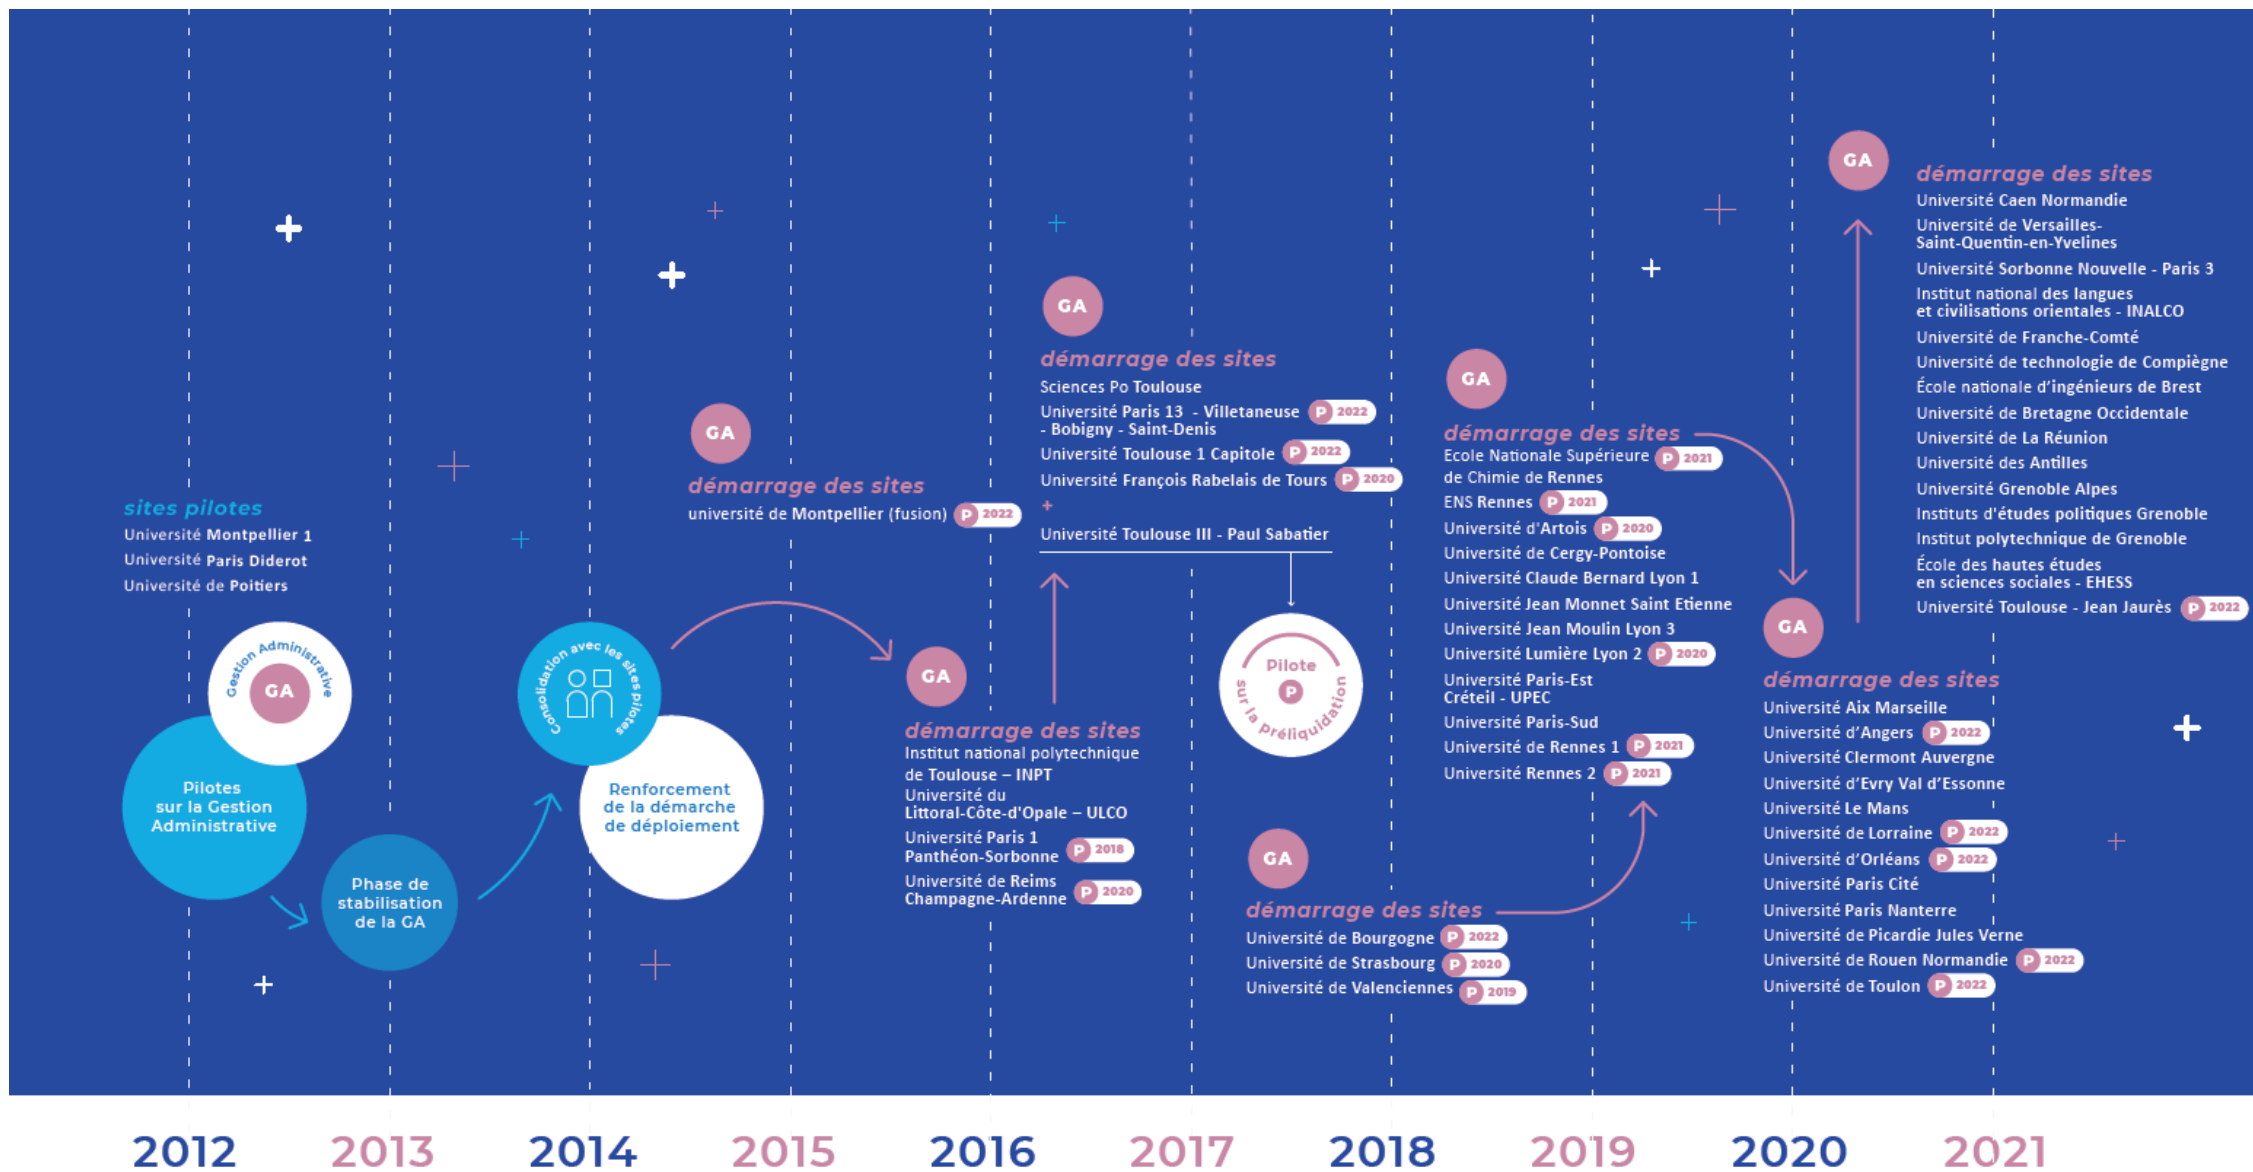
sites pilotes
Université Montpellier 1
Université Paris Diderot
Université de Poitiers

Gestion Administrative
GA

Pilotes sur la Gestion Administrative

Phase de stabilisation de la GA

Consolidation avec les sites pilotes

Renforcement de la démarche de déploiement

GA
démarrage des sites
université de Montpellier (fusion) P 2022

GA
démarrage des sites
Institut national polytechnique de Toulouse – INPT
Université du Littoral-Côte-d'Opale – ULCO
Université Paris 1 Panthéon-Sorbonne P 2018
Université de Reims Champagne-Ardenne P 2020

GA
démarrage des sites
Sciences Po Toulouse
Université Paris 13 - Villetaneuse - Bobigny - Saint-Denis P 2022
Université Toulouse 1 Capitole P 2022
Université François Rabelais de Tours P 2020
+
Université Toulouse III - Paul Sabatier

Pilote
P
sur la préliquidation

GA
démarrage des sites
Université de Bourgogne P 2022
Université de Strasbourg P 2020
Université de Valenciennes P 2019

GA
démarrage des sites
Ecole Nationale Supérieure de Chimie de Rennes P 2021
ENS Rennes P 2021
Université d'Artois P 2020
Université de Cergy-Pontoise
Université Claude Bernard Lyon 1
Université Jean Monnet Saint Etienne
Université Jean Moulin Lyon 3
Université Lumière Lyon 2 P 2020
Université Paris-Est Créteil - UPEC
Université Paris-Sud
Université de Rennes 1 P 2021
Université Rennes 2 P 2021

GA
démarrage des sites
Université Aix Marseille
Université d'Angers P 2022
Université Clermont Auvergne
Université d'Evry Val d'Essonne
Université Le Mans
Université de Lorraine P 2022
Université d'Orléans P 2022
Université Paris Cité
Université Paris Nanterre
Université de Picardie Jules Verne
Université de Rouen Normandie P 2022
Université de Toulon P 2022

GA
démarrage des sites
Université Caen Normandie
Université de Versailles-Saint-Quentin-en-Yvelines
Université Sorbonne Nouvelle - Paris 3
Institut national des langues et civilisations orientales - INALCO
Université de Franche-Comté
Université de technologie de Compiègne
École nationale d'ingénieurs de Brest
Université de Bretagne Occidentale
Université de La Réunion
Université des Antilles
Université Grenoble Alpes
Instituts d'études politiques Grenoble
Institut polytechnique de Grenoble
École des hautes études en sciences sociales - EHESS
Université Toulouse - Jean Jaurès P 2022

2012 2013 2014 2015 2016 2017 2018 2019 2020 2021